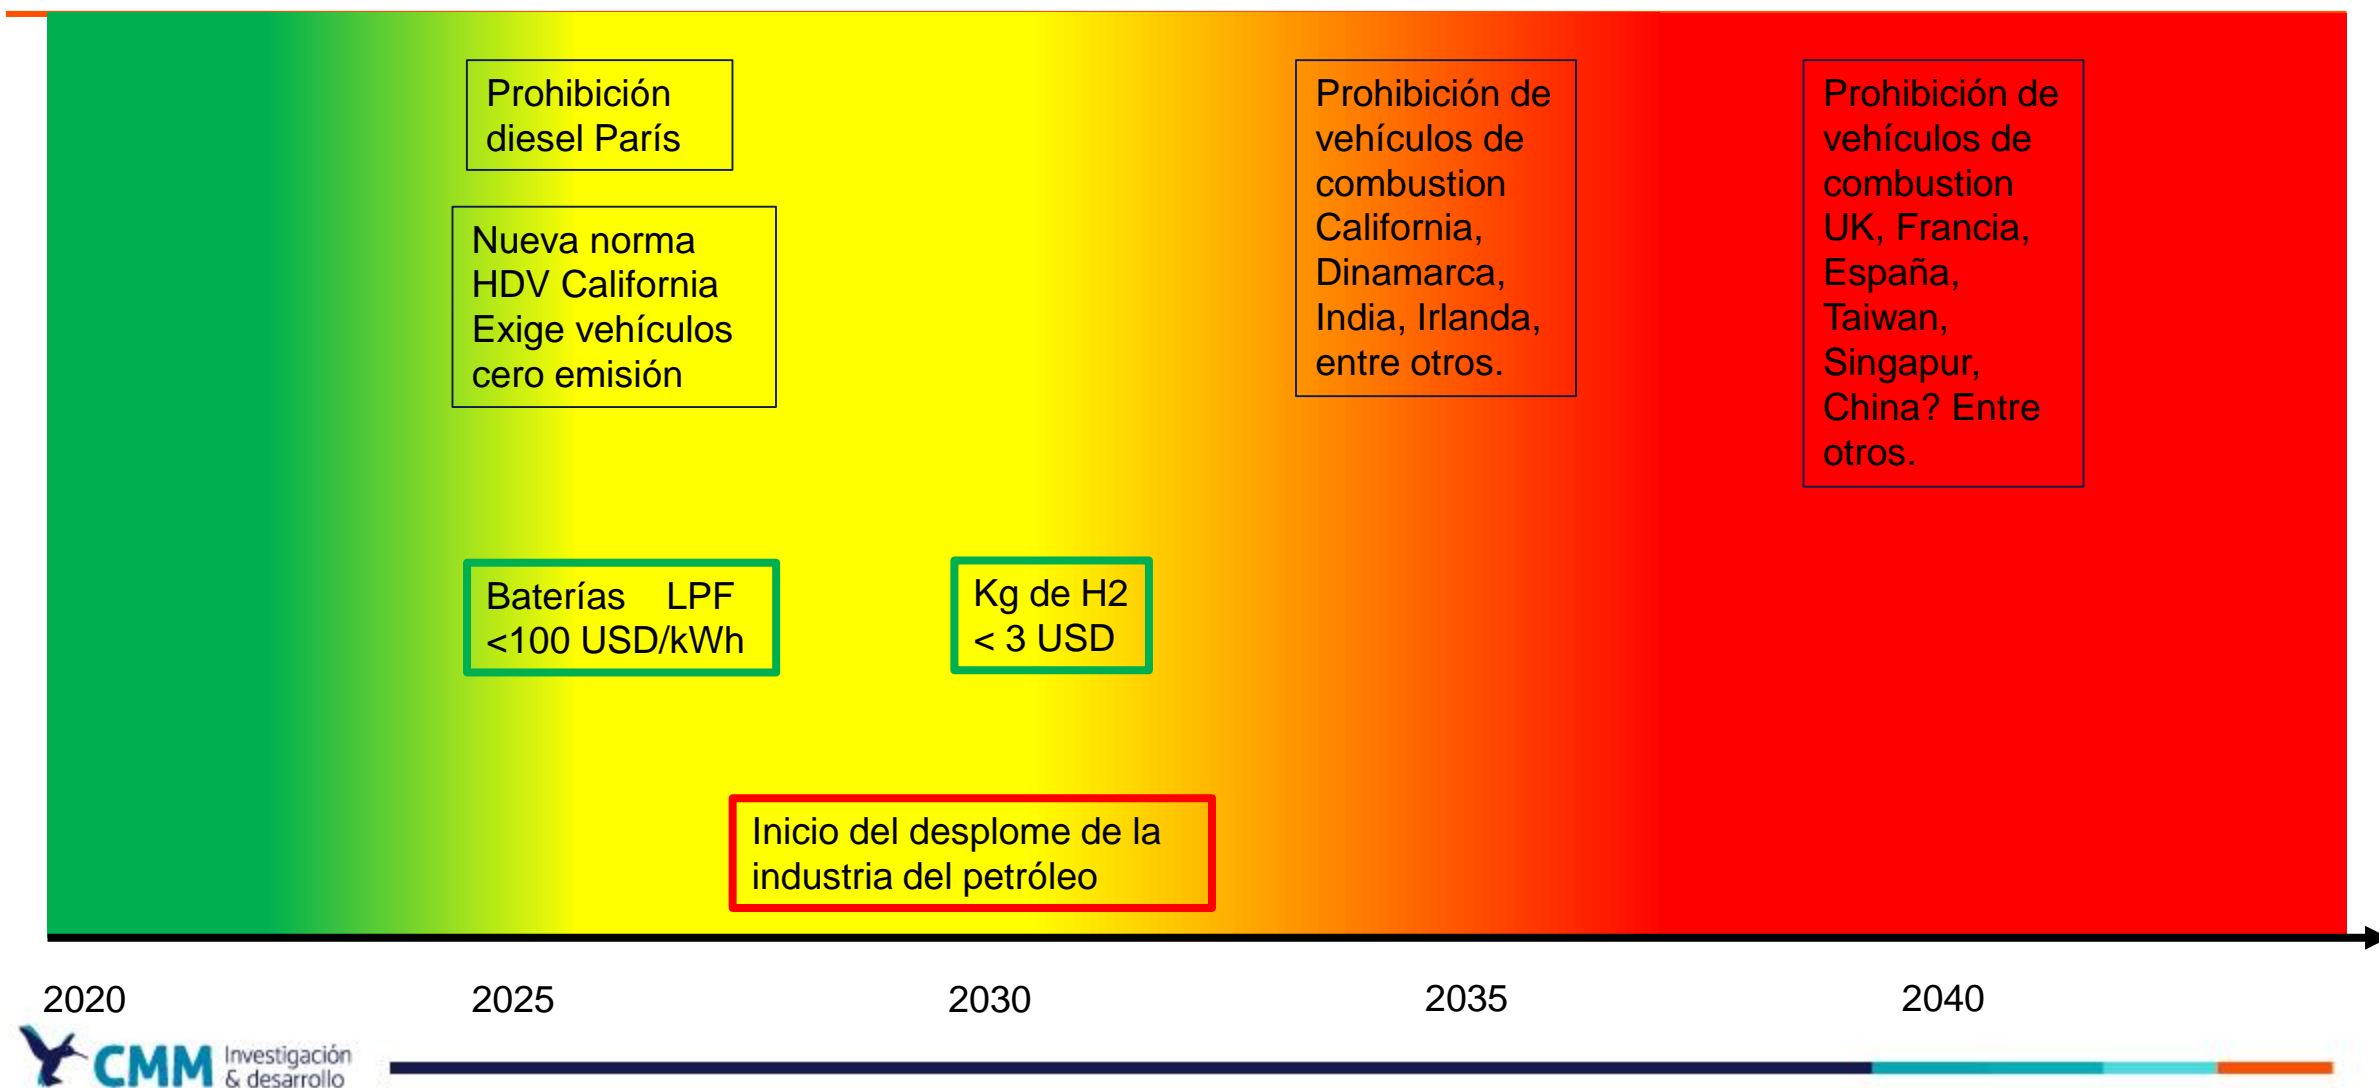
Prohibición diesel París

Nueva norma HDV California Exige vehículos cero emisión

Prohibición de vehículos de combustion California, Dinamarca, India, Irlanda, entre otros.

Prohibición de vehículos de combustion UK, Francia, España, Taiwan, Singapur, China? Entre otros.

Baterías LPF <100 USD/kWh

Kg de H2 < 3 USD

Inicio del desplome de la industria del petróleo

2020

2025

2030

2035

2040

CMM Investigación & desarrollo